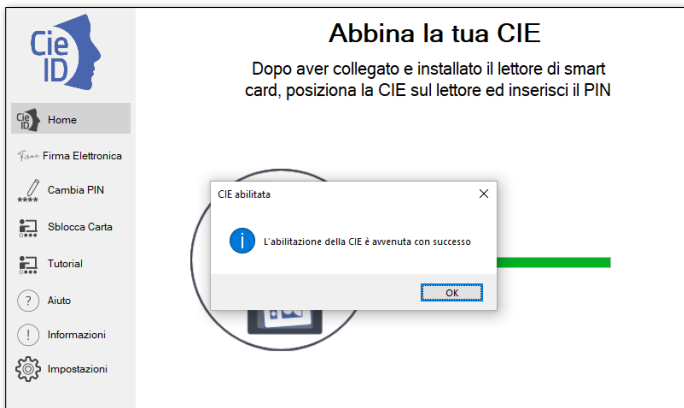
Cie ID

Home

Firma Elettronica

Cambia PIN

Sblocca Carta

Tutorial

Aiuto

Informazioni

Impostazioni

Abbina la tua CIE

Dopo aver collegato e installato il lettore di smart card, posiziona la CIE sul lettore ed inserisci il PIN

CIE abilitata

L'abilitazione della CIE è avvenuta con successo

OK